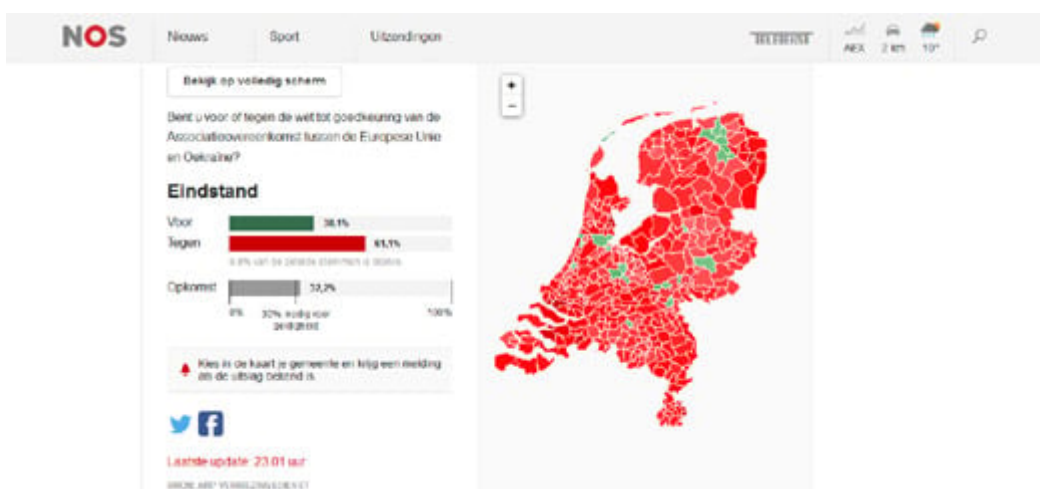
NOS Nieuws Sport Uitzendingen

AEX 2 km 10°

Bekijk op volledig scherm

Bent u voor of tegen de wet tot goedkeuring van de Associatieovereenkomst tussen de Europese Unie en Oekraïne?

Eindstand

Voor 38,1%

Tegen 61,1%

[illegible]

Opkomst 32,2%

0% 30% nodig voor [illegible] 100%

Kies in de kaart je gemeente en krijg een melding als de uitslag bekend is.

+
−

Laatste update: 23:01 uur

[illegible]